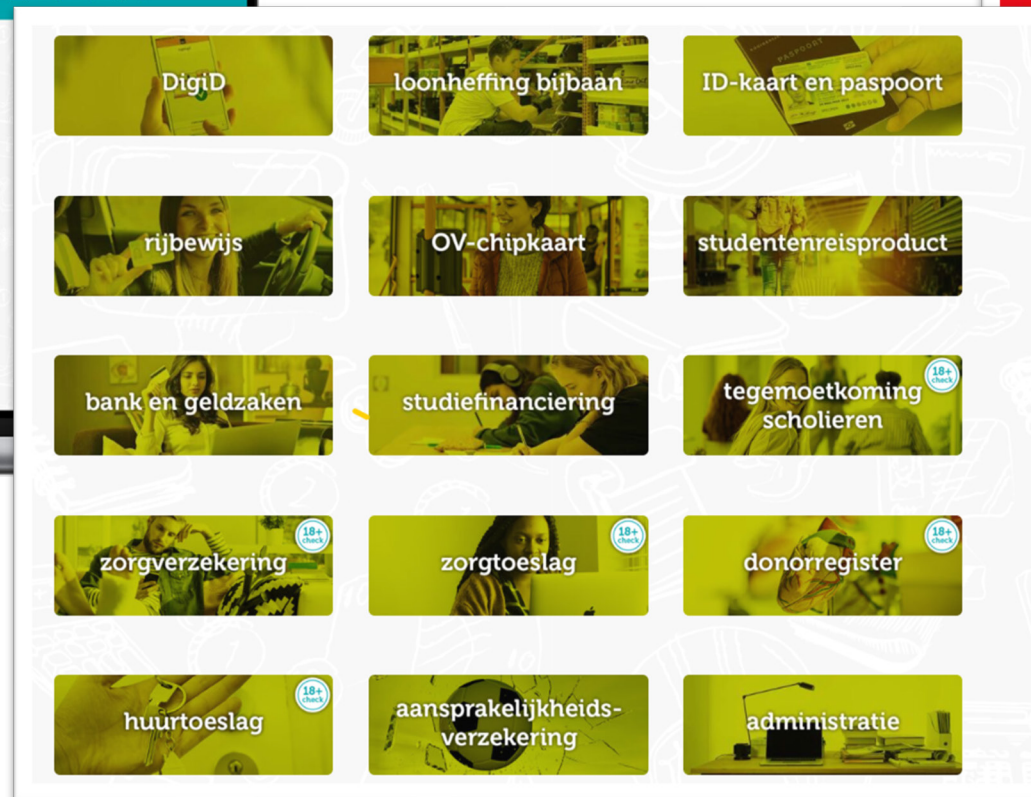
DigiD

loonheffing bijbaan

ID-kaart en paspoort

PASPOORT

rijbewijs

OV-chipkaart

studentenreisproduct

bank en geldzaken

studiefinanciering

18+ check

tegemoetkoming scholieren

18+ check

zorgverzekering

18+ check

zorgtoeslag

18+ check

donorregister

18+ check

huurtoeslag

aansprakelijkheidsverzekering

administratie